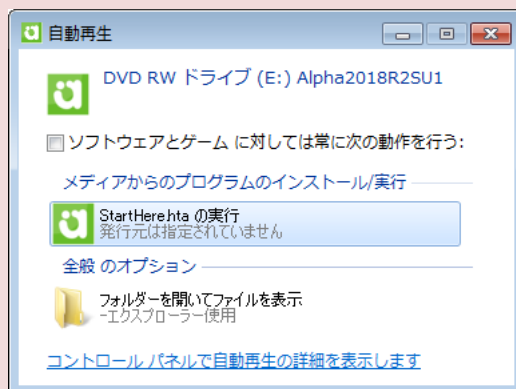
自動再生

DVD RW ドライブ (E:) Alpha2018R2SU1

ソフトウェアとゲーム に対しては常に次の動作を行う:

メディアからのプログラムのインストール/実行

StartHere.hta の実行
発行元は指定されていません

全般 のオプション

フォルダーを開いてファイルを表示
ーエクスプローラー使用

コントロール パネルで自動再生の詳細を表示します